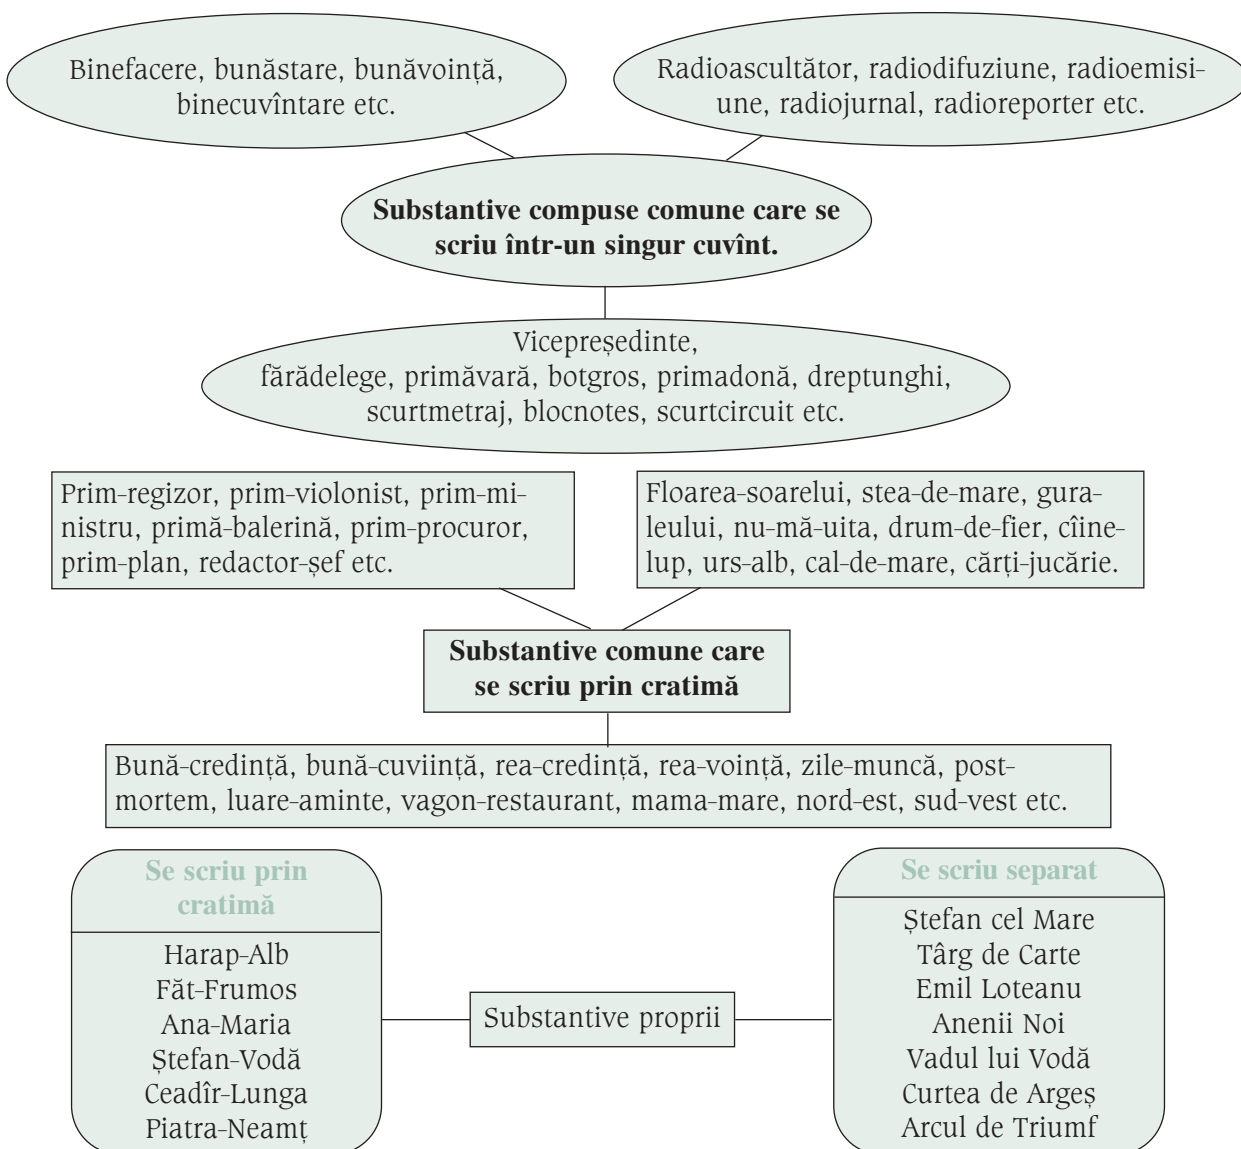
Binefacere, bunăstare, bunăvoință, binecuvîntare etc.

Radioascultător, radiodifuziune, radioemisiune, radiojurnal, radioreporter etc.

**Substantive compuse comune care se scriu într-un singur cuvînt.**

Vicepreședinte, fărădelege, primăvară, botgros, primadonă, dreptunghi, scurtmetraj, blocnotes, scurtcircuit etc.

Prim-regizor, prim-violonist, prim-ministru, primă-balerină, prim-procuror, prim-plan, redactor-șef etc.

Floarea-soarelui, stea-de-mare, gura-leului, nu-mă-uita, drum-de-fier, cîine-lup, urs-alb, cal-de-mare, cărți-jucărie.

**Substantive comune care se scriu prin cratimă**

Bună-credință, bună-cuviință, rea-credință, rea-voință, zile-muncă, post-mortem, luare-aminte, vagon-restaurant, mama-mare, nord-est, sud-vest etc.

Se scriu prin cratimă

Harap-Alb
Făt-Frumos
Ana-Maria
Ștefan-Vodă
Ceadîr-Lunga
Piatra-Neamț

Substantive proprii

Se scriu separat

Ștefan cel Mare
Târg de Carte
Emil Loteanu
Anenii Noi
Vadul lui Vodă
Curtea de Argeș
Arcul de Triumf